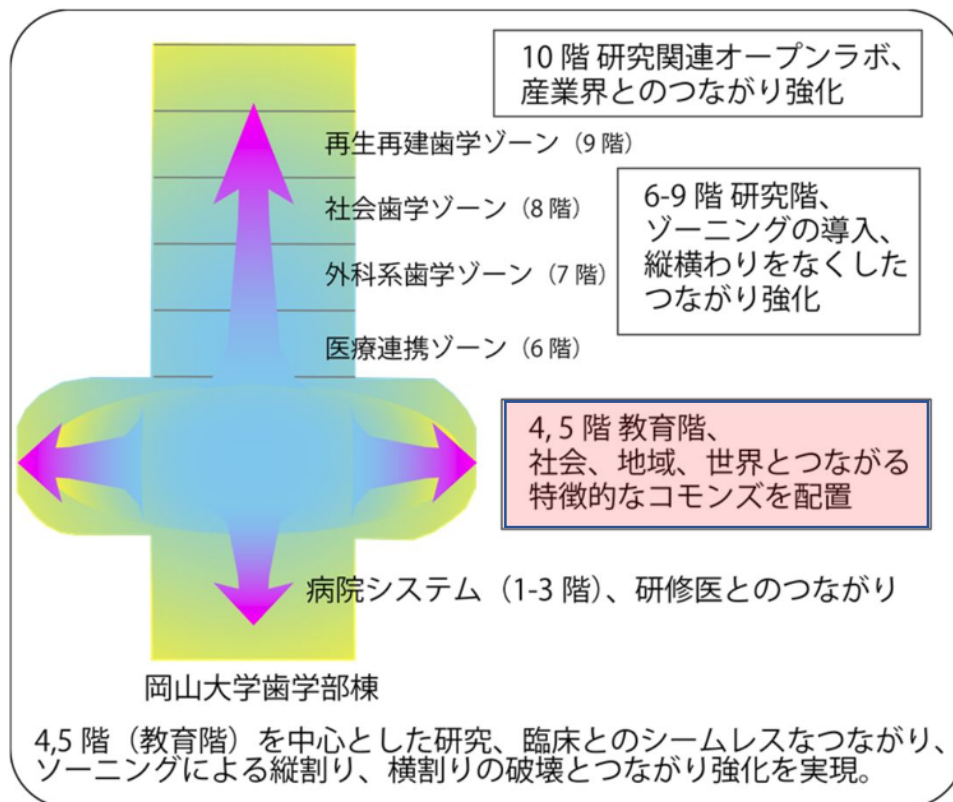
10 階 研究関連オープンラボ、
産業界とのつながり強化

再生再建歯学ゾーン（9 階）

社会歯学ゾーン（8 階）

6-9 階 研究階、
ゾーニングの導入、
縦横わりをなくした
つながり強化

外科系歯学ゾーン（7 階）

医療連携ゾーン（6 階）

4, 5 階 教育階、
社会、地域、世界とつながる
特徴的なコモンズを配置

病院システム（1-3 階）、研修医とのつながり

岡山大学歯学部棟

4,5 階（教育階）を中心とした研究、臨床とのシームレスなつながり、
ゾーニングによる縦割り、横割りの破壊とつながり強化を実現。